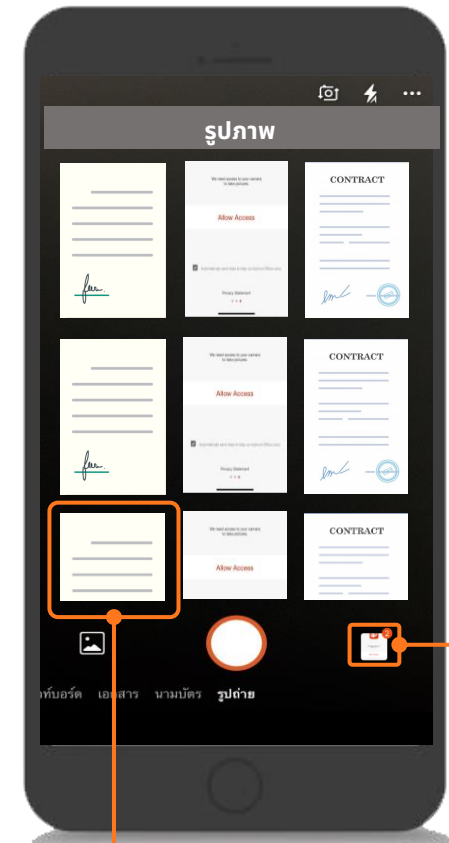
รูปภาพ

We need access to your camera to take pictures

Allow Access

Privacy Statement

CONTRACT

We need access to your camera to take pictures

Allow Access

Privacy Statement

CONTRACT

Allow Access

CONTRACT

2

ท์บอร์ด เอกสาร นามบัตร รูปถ่าย